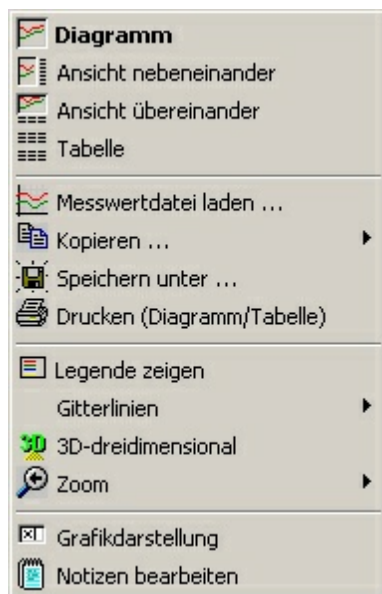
Diagramm
Ansicht nebeneinander
Ansicht übereinander
Tabelle

Messwertdatei laden ...
Kopieren ...
Speichern unter ...
Drucken (Diagramm/Tabelle)

Legende zeigen
Gitterlinien
3D 3D-dreidimensional
Zoom

Grafikdarstellung
Notizen bearbeiten